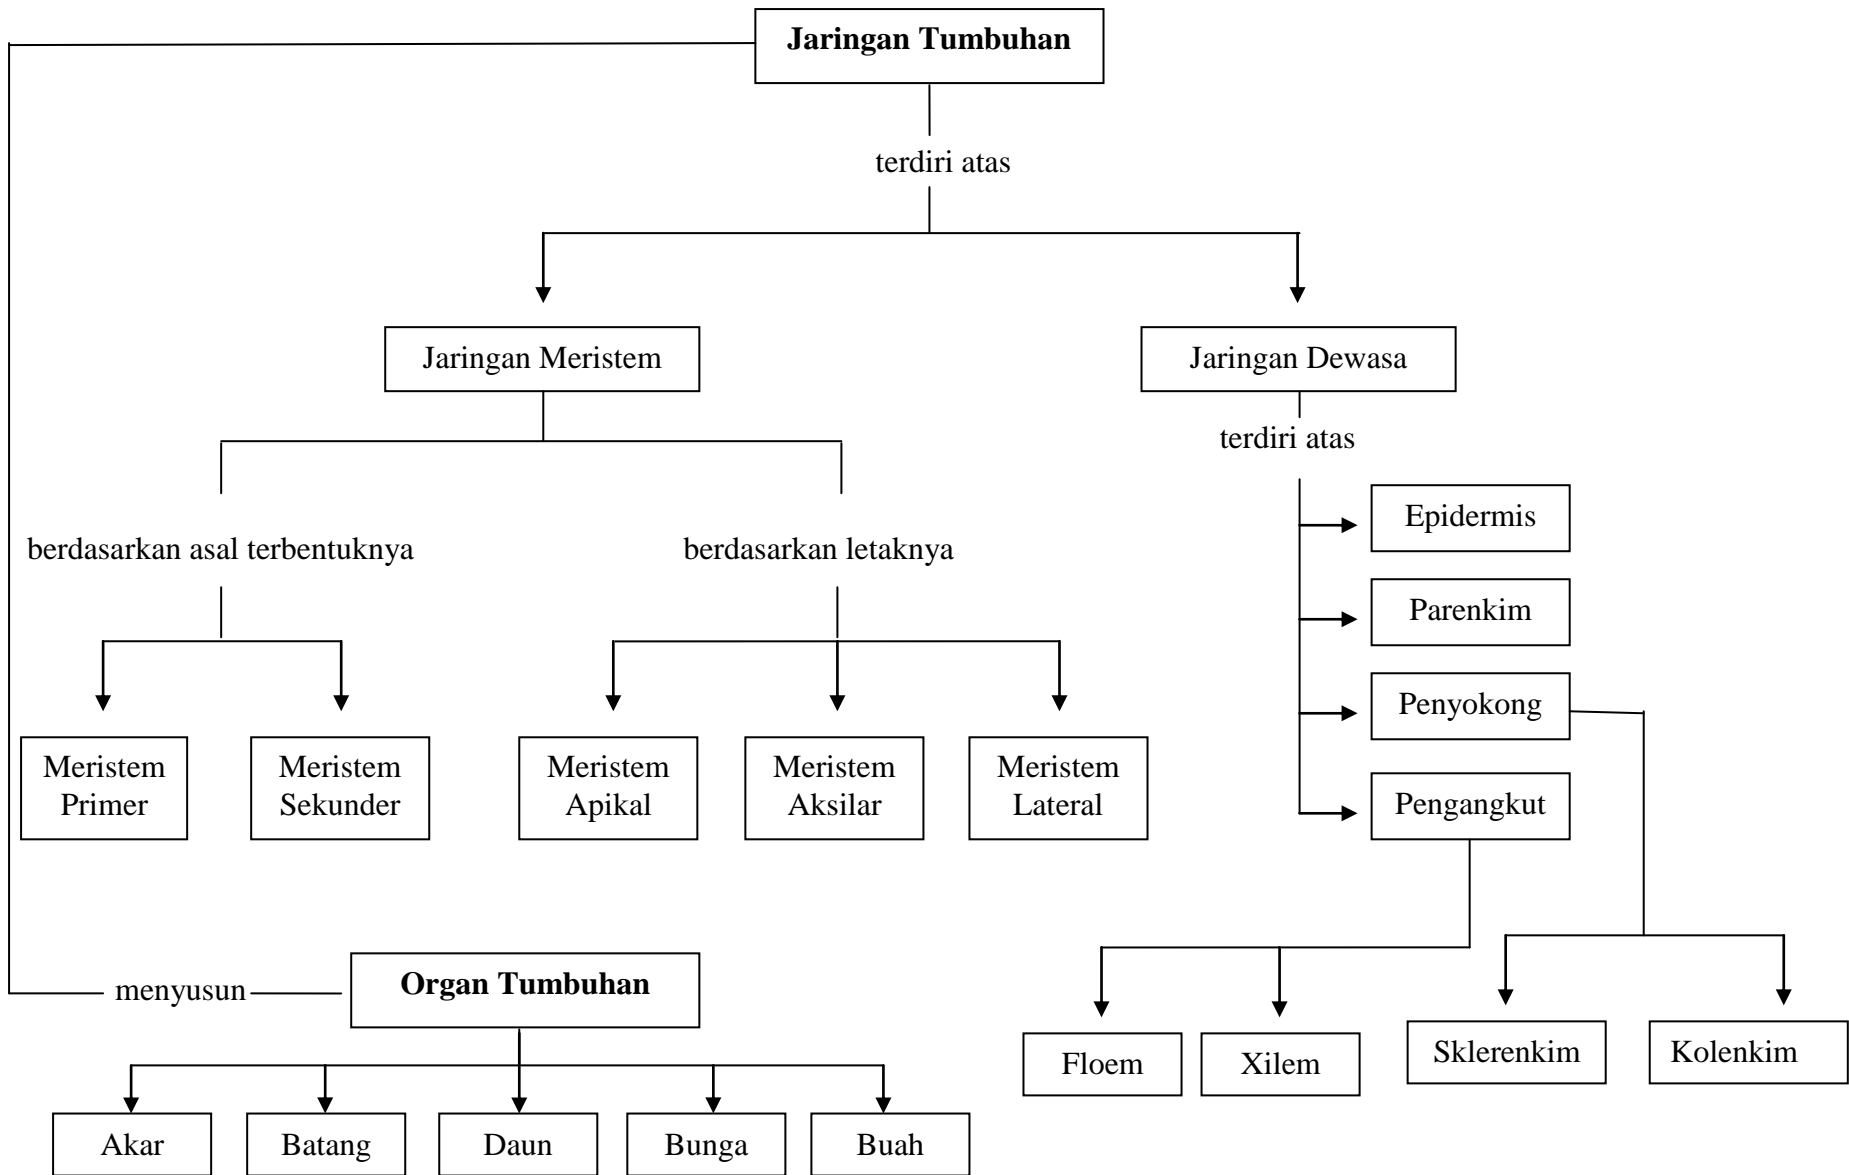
Jaringan Tumbuhan

terdiri atas

Jaringan Meristem

Jaringan Dewasa

berdasarkan asal terbentuknya

berdasarkan letaknya

terdiri atas

Epidermis

Parenkim

Penyokong

Pengangkut

Meristem Primer

Meristem Sekunder

Meristem Apikal

Meristem Aksilar

Meristem Lateral

menyusun

Organ Tumbuhan

Floem

Xilem

Sklerenkim

Kolenkim

Akar

Batang

Daun

Bunga

Buah